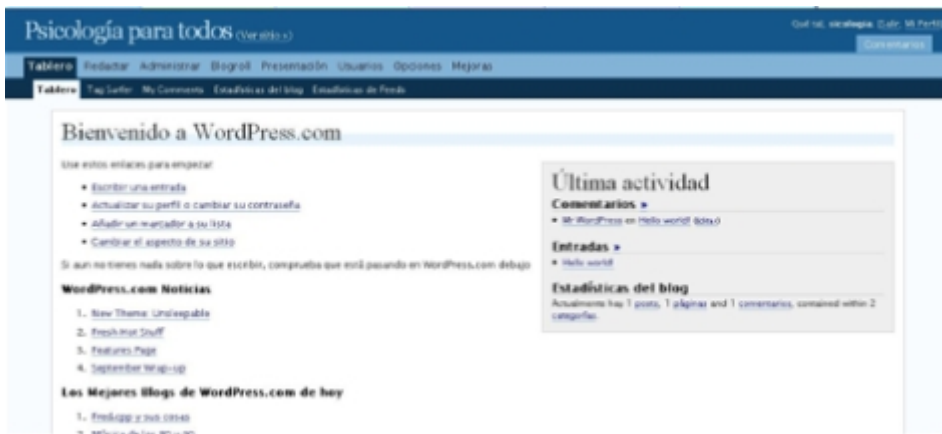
Psicología para todos (Ver sitio »)

Qué tal, psicologia. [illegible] | Mi Perfil

Comentarios

Tablero Redactar Administrar Blogroll Presentación Usuarios Opciones Mejoras

Tablero Tag Surfer My Comments Estadísticas del blog Estadísticas de Feeds

Bienvenido a WordPress.com

Use estos enlaces para empezar:

- Escribir una entrada
- Actualizar su perfil o cambiar su contraseña
- Añadir un marcador a su lista
- Cambiar el aspecto de su sitio

Si aun no tienes nada sobre lo que escribir, comprueba que está pasando en WordPress.com debajo

WordPress.com Noticias

1. New Theme: Unsleepable
2. Fresh Hot Stuff
3. Features Page
4. September Wrap-up

Los Mejores Blogs de WordPress.com de hoy

1. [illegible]
2. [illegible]

Última actividad

Comentarios »

- Mr WordPress en Hello world! (Edit)

Entradas »

- Hello world!

Estadísticas del blog

Actualmente hay 1 posts, 1 páginas and 1 comentarios, contained within 2 categorías.